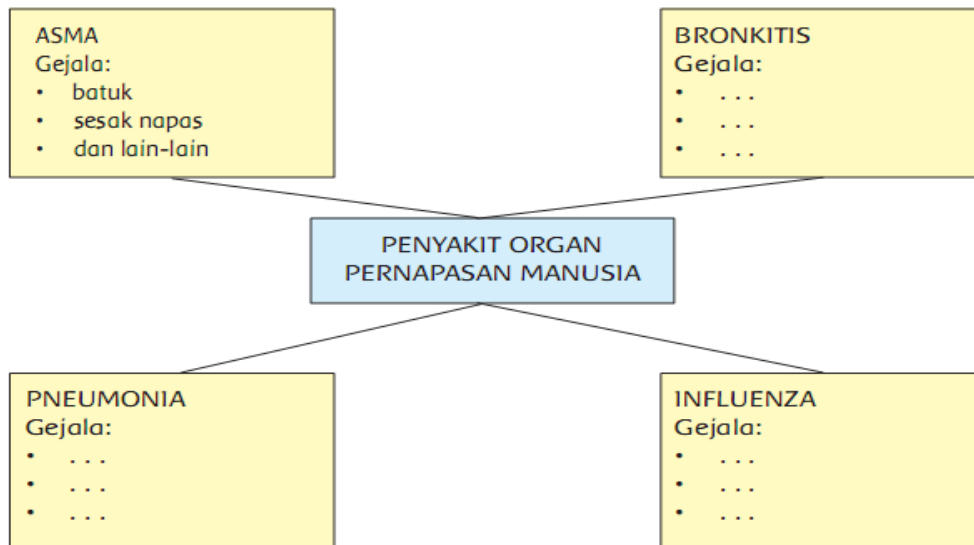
ASMA
Gejala:
- batuk
- sesak napas
- dan lain-lain

BRONKITIS
Gejala:
- . . .
- . . .
- . . .

PENYAKIT ORGAN PERNAPASAN MANUSIA

PNEUMONIA
Gejala:
- . . .
- . . .
- . . .

INFLUENZA
Gejala:
- . . .
- . . .
- . . .